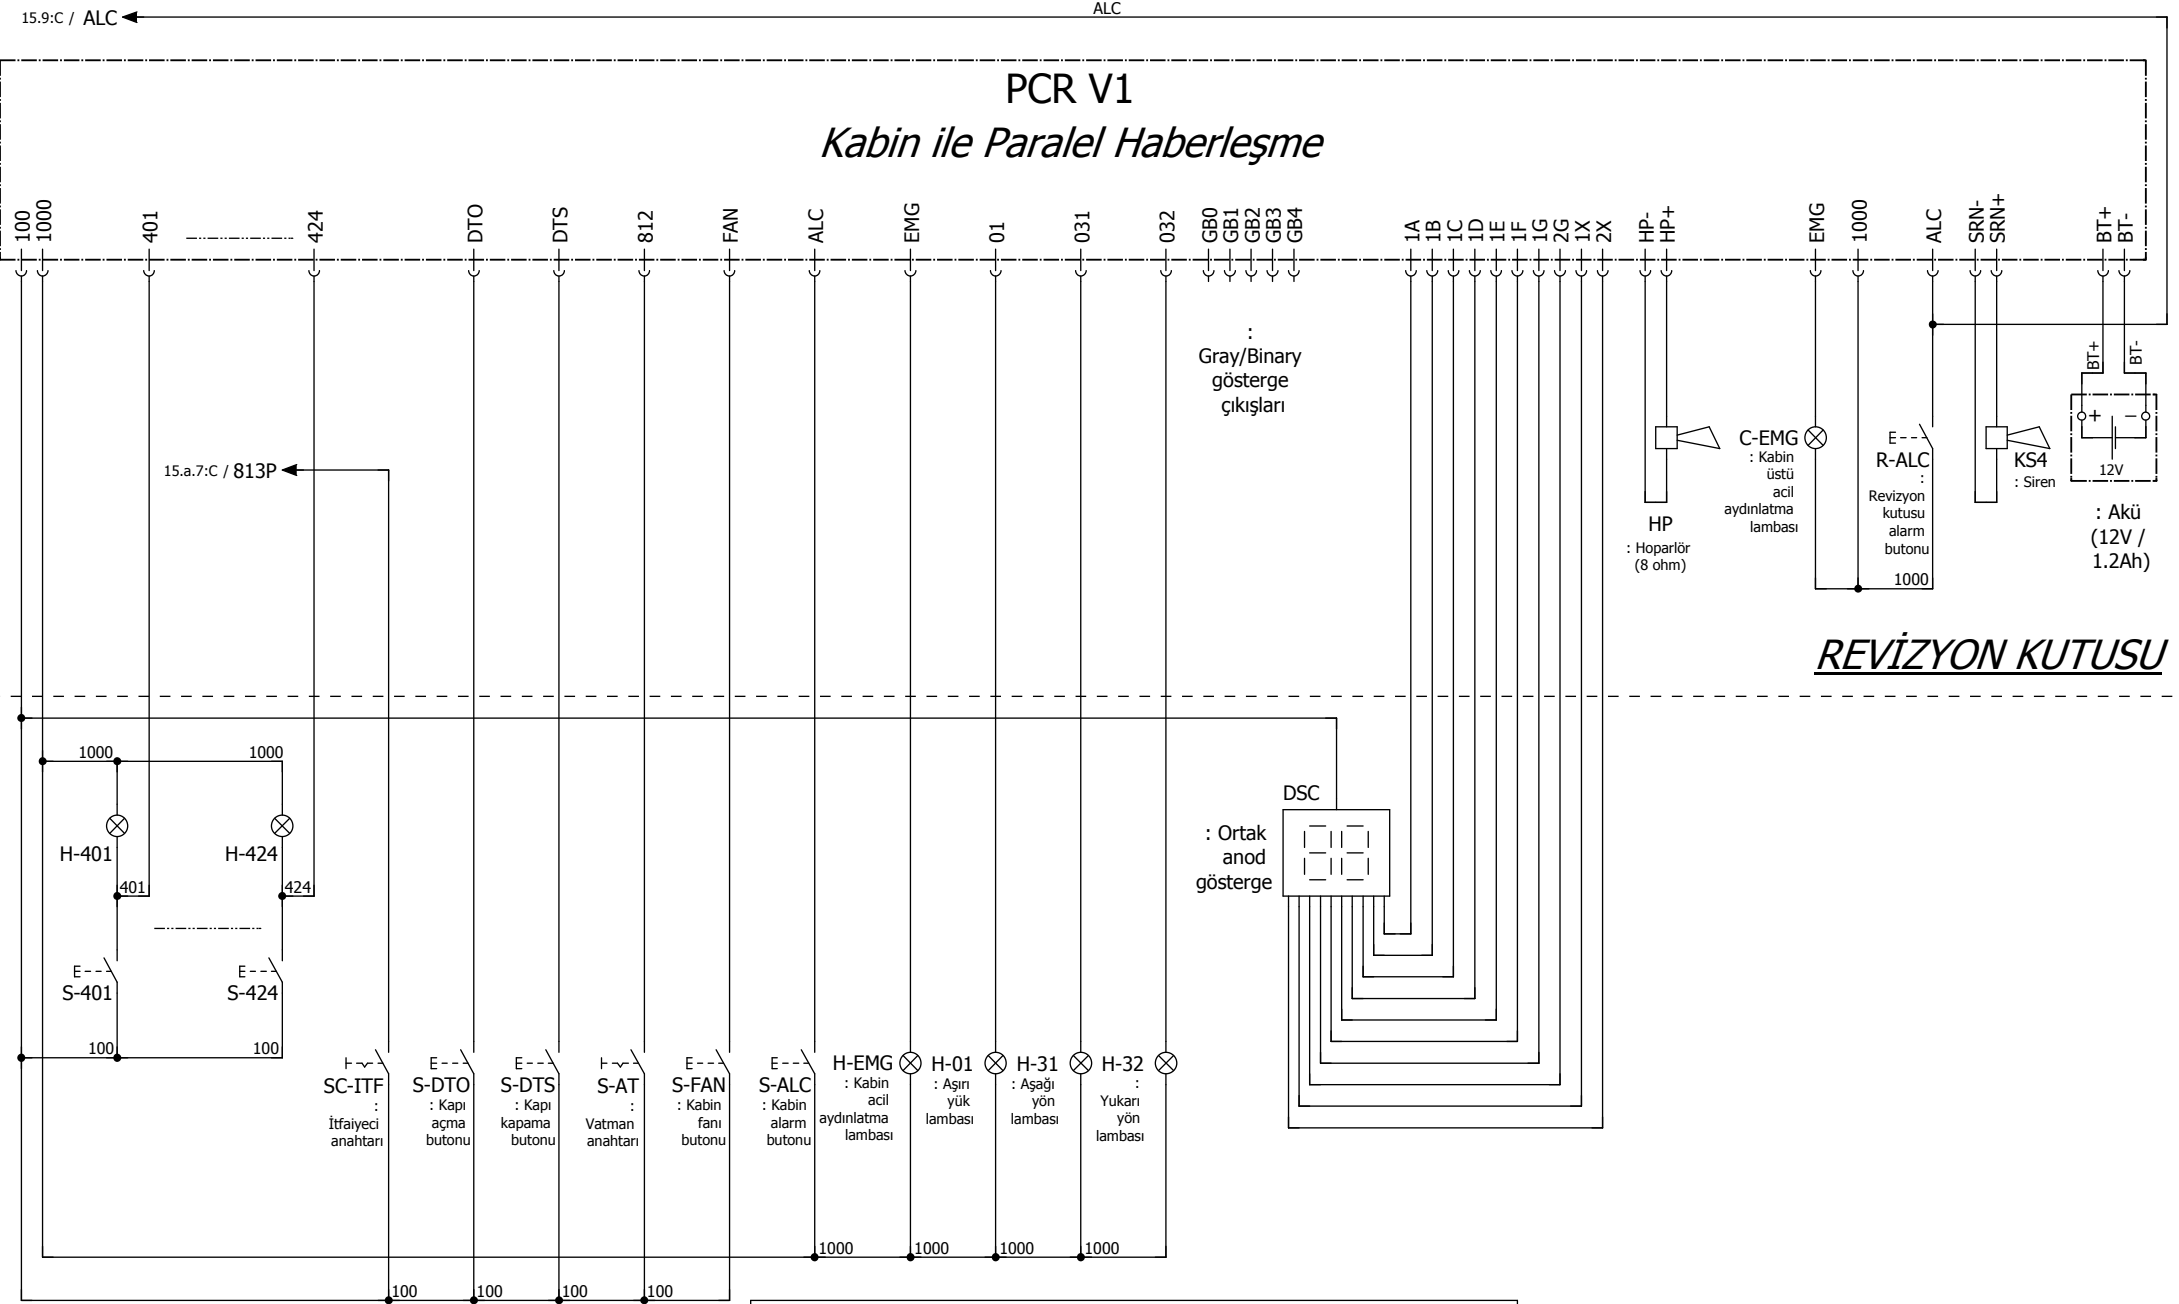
15.9:C / ALC

ALC

PCR V1
Kabin ile Paralel Haberleşme

100 1000 401 424 DTO DTS 812 FAN ALC EMG 01 031 032 GB0 GB1 GB2 GB3 GB4 1A 1B 1C 1D 1E 1F 1G 2G 1X 2X HP- HP+ EMG 1000 ALC SRN- SRN+ BT+ BT-

: Gray/Binary gösterge çıkışları

15.a.7:C / 813P

BT+ BT-

+ −
12V

HP
: Hoparlör (8 ohm)

C-EMG
: Kabin üstü acil aydınlatma lambası

E
R-ALC
: Revizyon kutusu alarm butonu

1000

KS4
: Siren

: Akü (12V / 1.2Ah)

REVİZYON KUTUSU

1000 1000

H-401 H-424
401 424

DSC
: Ortak anod gösterge

E
S-401
E
S-424

100 100

SC-ITF
: İtfaiyeci anahtarı

E
S-DTO
: Kapı açma butonu

E
S-DTS
: Kapı kapama butonu

S-AT
: Vatman anahtarı

E
S-FAN
: Kabin fanı butonu

E
S-ALC
: Kabin alarm butonu

H-EMG
: Kabin acil aydınlatma lambası

H-01
: Aşırı yük lambası

H-31
: Aşağı yön lambası

H-32
: Yukarı yön lambası

1000 1000 1000 1000

100 100 100 100